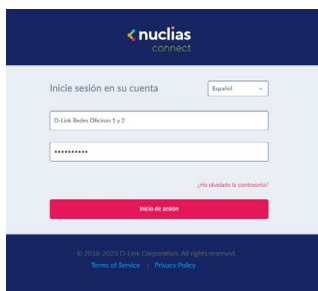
nuclias
connect

Inicie sesión en su cuenta

Español

D-Link Redes Oficinas 1 y 2

••••••••••

¿Ha olvidado la contraseña?

Inicio de sesión

© 2016-2022 D-Link Corporation. All rights reserved.
Terms of Service | Privacy Policy